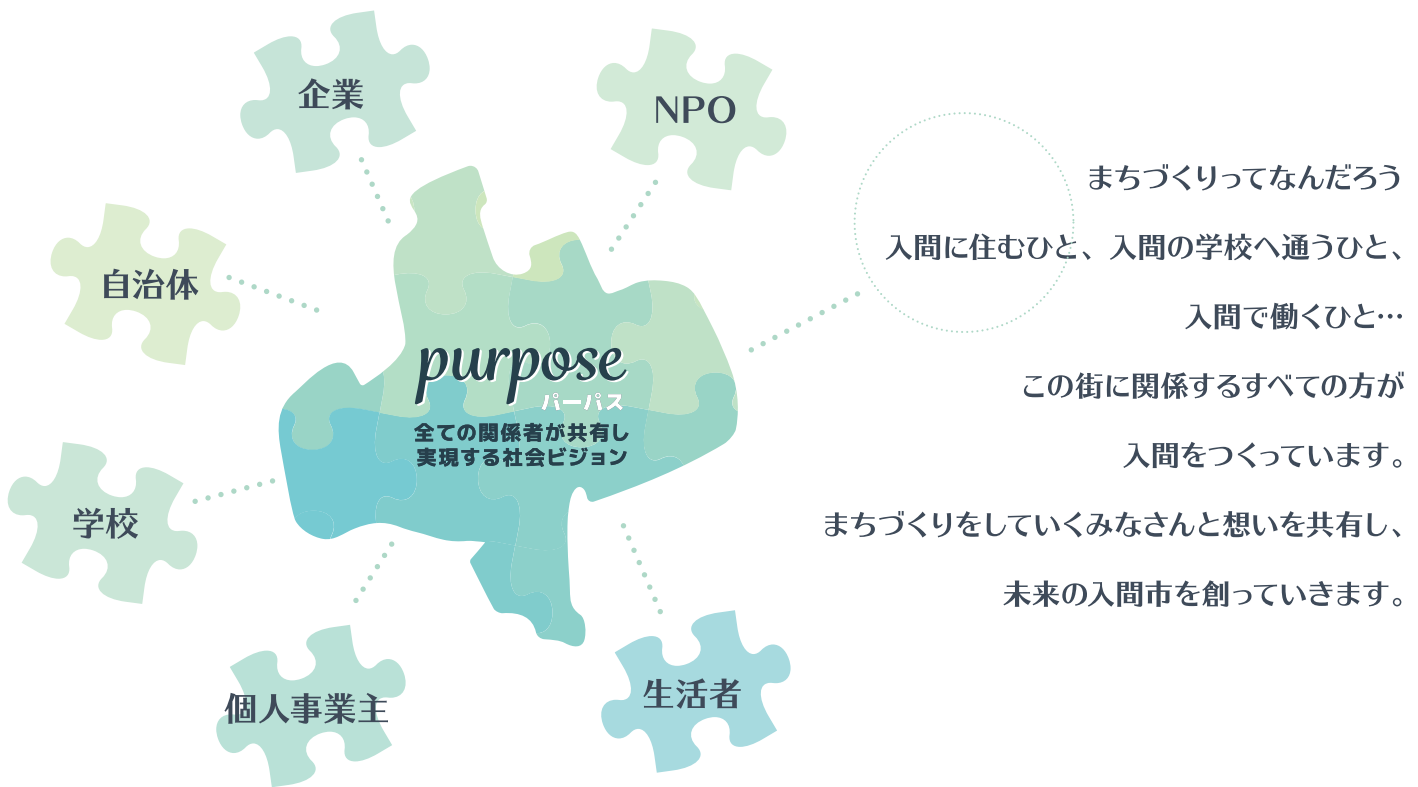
企業

NPO

自治体

purpose
パーパス
全ての関係者が共有し
実現する社会ビジョン

学校

個人事業主

生活者

まちづくりってなんだろう

入間に住むひと、入間の学校へ通うひと、

入間で働くひと…

この街に関係するすべての方が

入間をつくっています。

まちづくりをしていくみなさんと想いを共有し、

未来の入間市を創っていきます。